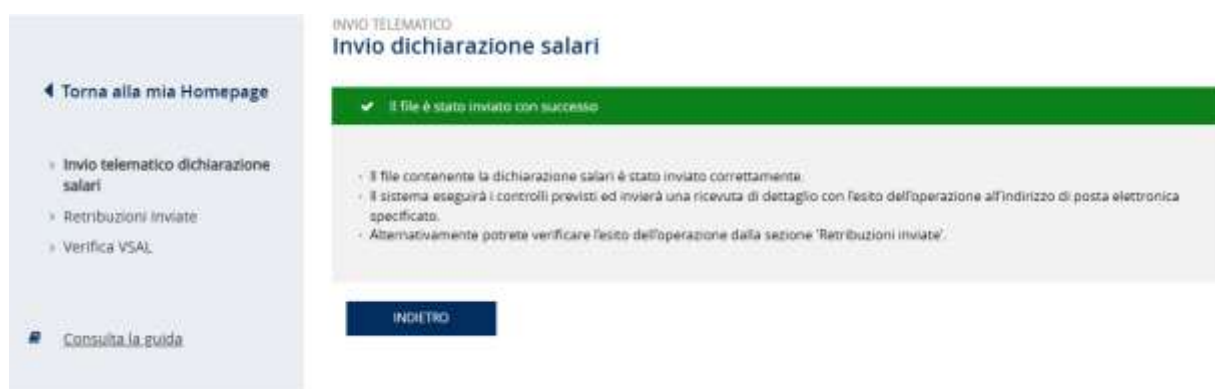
◀ Torna alla mia Homepage

› Invio telematico dichiarazione salari
› Retribuzioni inviate
› Verifica VSAL

Consulta la guida

INVIO TELEMATICO
Invio dichiarazione salari

✔ Il file è stato inviato con successo

- Il file contenente la dichiarazione salari è stato inviato correttamente.
- Il sistema eseguirà i controlli previsti ed invierà una ricevuta di dettaglio con l'esito dell'operazione all'indirizzo di posta elettronica specificato.
- Alternativamente potrete verificare l'esito dell'operazione dalla sezione 'Retribuzioni inviate'.

INDIETRO